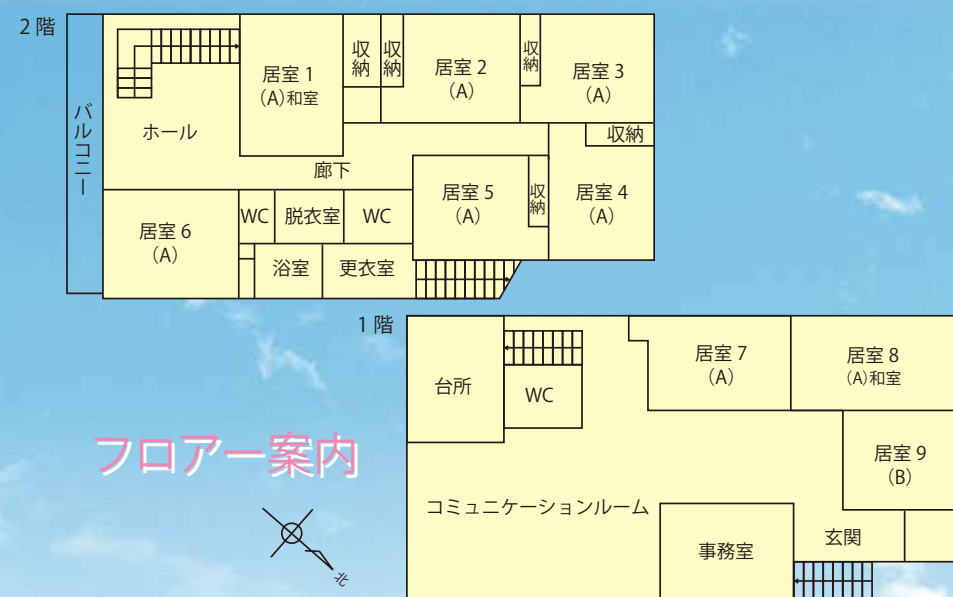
2階

バルコニー

ホール

居室 1
(A)和室

収納

収納

居室 2
(A)

収納

居室 3
(A)

収納

廊下

居室 5
(A)

収納

居室 4
(A)

居室 6
(A)

WC

脱衣室

WC

浴室

更衣室

1階

台所

WC

居室 7
(A)

居室 8
(A)和室

居室 9
(B)

フロアー案内

コミュニケーションルーム

事務室

玄関

北